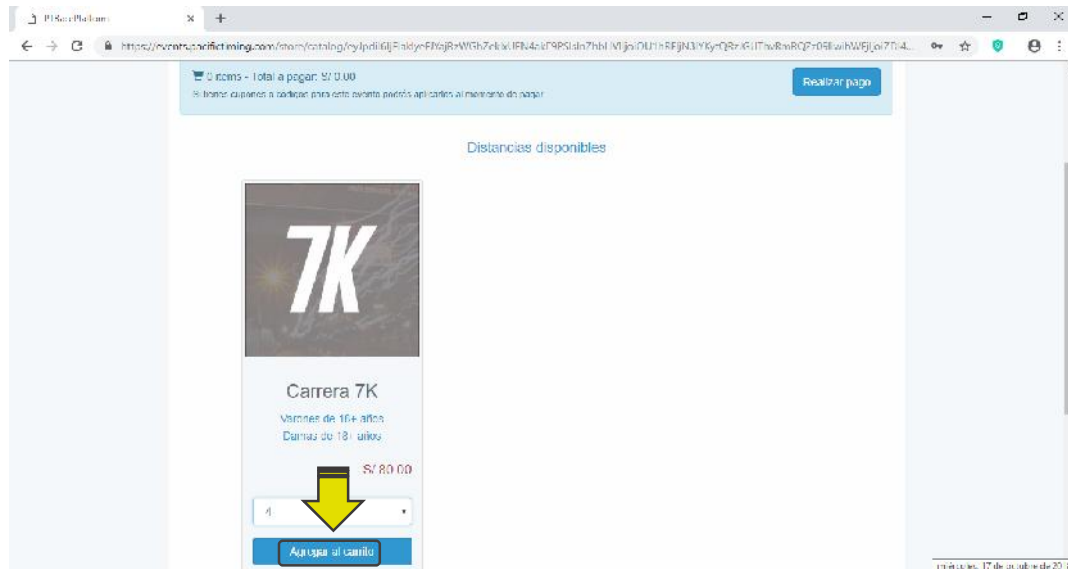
PTRacePlatform ×

https://events.pacifictiming.com/store/catalog/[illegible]

0 items - Total a pagar: S/ 0.00
Si tienes cupones o códigos para este evento podrás aplicarlos al momento de pagar.

Realizar pago

Distancias disponibles

7K

Carrera 7K

Varones de 16+ años
Damas de 18+ años

S/ 80.00

4

Agregar al carrito

miércoles, 17 de octubre de 20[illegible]